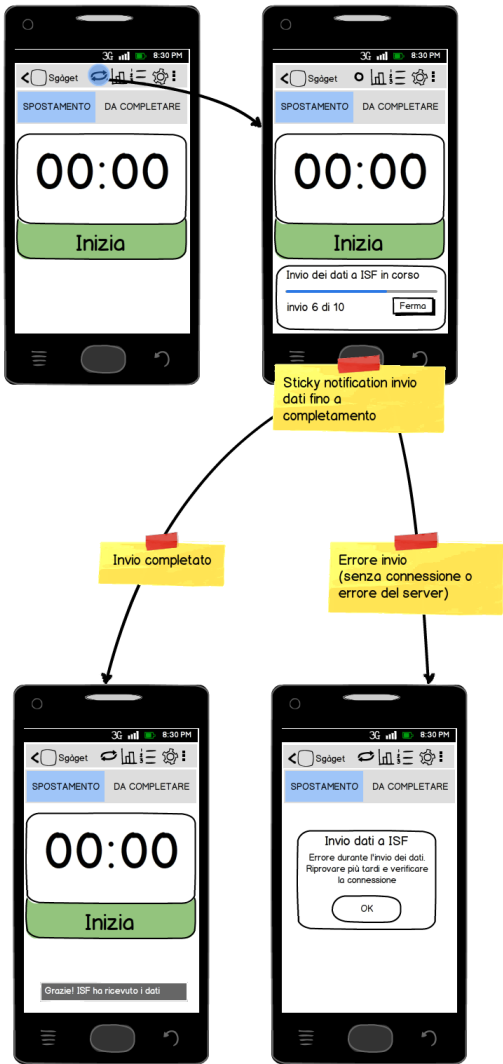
3G 8:30 PM
Sgòget
SPOSTAMENTO
DA COMPLETARE
00:00
Inizia

3G 8:30 PM
Sgòget
SPOSTAMENTO
DA COMPLETARE
00:00
Inizia
Invio dei dati a ISF in corso
invio 6 di 10
Ferma

Sticky notification invio dati fino a completamento

Invio completato

Errore invio (senza connessione o errore del server)

3G 8:30 PM
Sgòget
SPOSTAMENTO
DA COMPLETARE
00:00
Inizia
Grazie! ISF ha ricevuto i dati

3G 8:30 PM
Sgòget
SPOSTAMENTO
DA COMPLETARE
Invio dati a ISF
Errore durante l'invio dei dati. Riprovare più tardi e verificare la connessione
OK